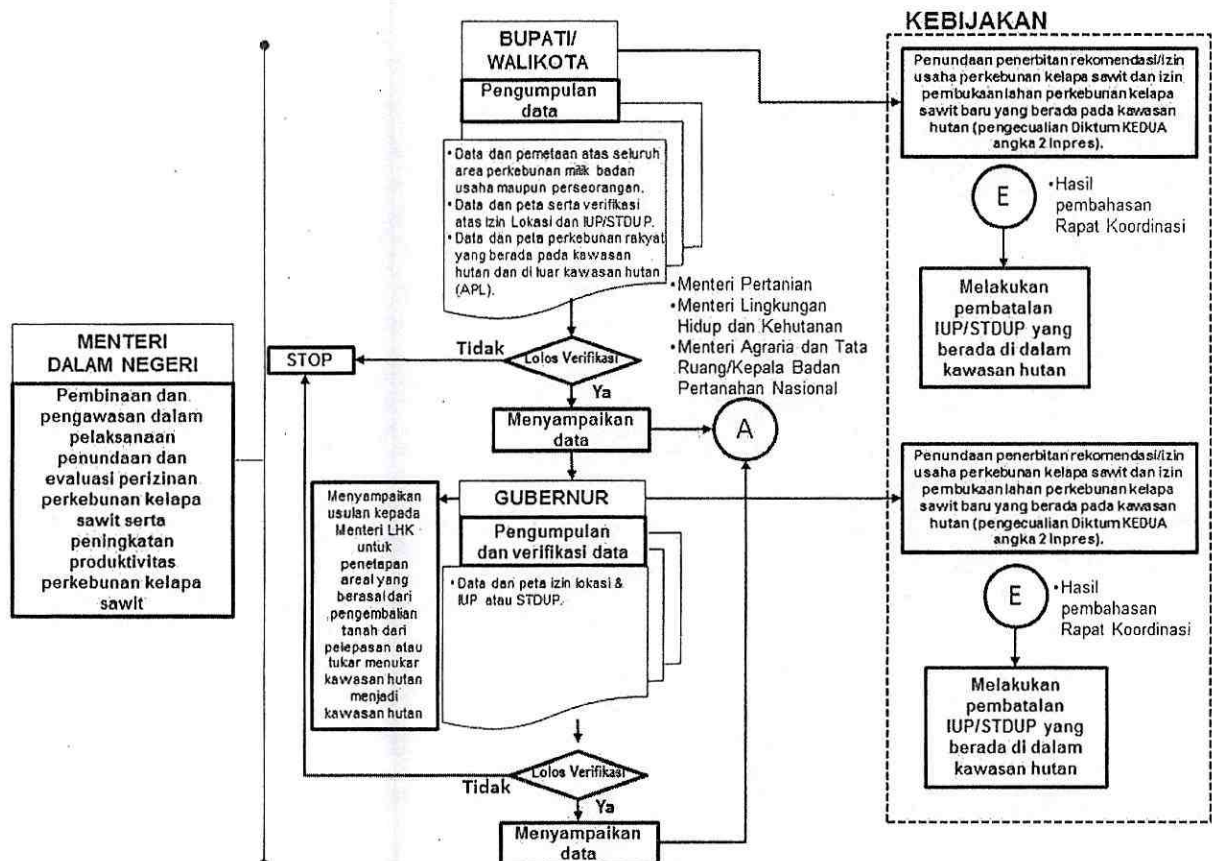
MENTERI DALAM NEGERI

Pembinaan dan pengawasan dalam pelaksanaan penundaan dan evaluasi perizinan perkebunan kelapa sawit serta peningkatan produktivitas perkebunan kelapa sawit

STOP

BUPATI/ WALIKOTA

Pengumpulan data

• Data dan pemetaan atas seluruh area perkebunan milik badan usaha maupun perseorangan.
• Data dan peta serta verifikasi atas izin Lokasi dan IUP/STDUP.
• Data dan peta perkebunan rakyat yang berada pada kawasan hutan dan di luar kawasan hutan (APL).

Tidak

Lolos Verifikasi

Ya

• Menteri Pertanian
• Menteri Lingkungan Hidup dan Kehutanan
• Menteri Agraria dan Tata Ruang/Kepala Badan Pertanahan Nasional

Menyampaikan data

A

Menyampaikan usulan kepada Menteri LHK untuk penetapan areal yang berasal dari pengembalian tanah dari pelepasan atau tukar menukar kawasan hutan menjadi kawasan hutan

GUBERNUR

Pengumpulan dan verifikasi data

• Data dan peta izin lokasi & IUP atau STDUP.

Lolos Verifikasi

Tidak

Ya

Menyampaikan data

KEBIJAKAN

Penundaan penerbitan rekomendasi/izin usaha perkebunan kelapa sawit dan izin pembukaan lahan perkebunan kelapa sawit baru yang berada pada kawasan hutan (pengecualian Diktum KEDUA angka 2 Inpres).

E

• Hasil pembahasan Rapat Koordinasi

Melakukan pembatalan IUP/STDUP yang berada di dalam kawasan hutan

Penundaan penerbitan rekomendasi/izin usaha perkebunan kelapa sawit dan izin pembukaan lahan perkebunan kelapa sawit baru yang berada pada kawasan hutan (pengecualian Diktum KEDUA angka 2 Inpres).

E

• Hasil pembahasan Rapat Koordinasi

Melakukan pembatalan IUP/STDUP yang berada di dalam kawasan hutan